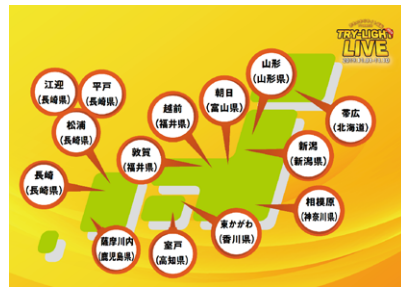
TRY-LIGHT LIVE

江迎
(長崎県)

平戸
(長崎県)

松浦
(長崎県)

長崎
(長崎県)

越前
(福井県)

敦賀
(福井県)

朝日
(富山県)

山形
(山形県)

帯広
(北海道)

新潟
(新潟県)

相模原
(神奈川県)

東かがわ
(香川県)

室戸
(高知県)

薩摩川内
(鹿児島県)